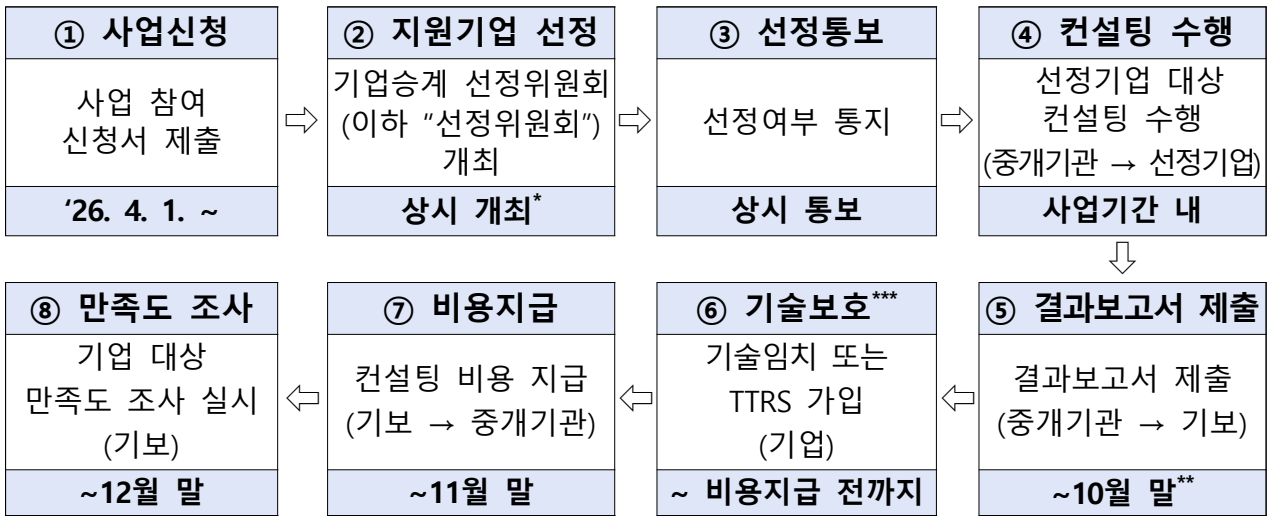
① 사업신청
사업 참여 신청서 제출
'26. 4. 1. ~

⇨

② 지원기업 선정
기업승계 선정위원회 (이하 "선정위원회") 개최
상시 개최*

⇨

③ 선정통보
선정여부 통지
상시 통보

⇨

④ 컨설팅 수행
선정기업 대상 컨설팅 수행 (중개기관 → 선정기업)
사업기간 내

⇩

⑤ 결과보고서 제출
결과보고서 제출 (중개기관 → 기보)
~10월 말**

⇦

⑥ 기술보호***
기술임치 또는 TTRS 가입 (기업)
~ 비용지급 전까지

⇦

⑦ 비용지급
컨설팅 비용 지급 (기보 → 중개기관)
~11월 말

⇦

⑧ 만족도 조사
기업 대상 만족도 조사 실시 (기보)
~12월 말